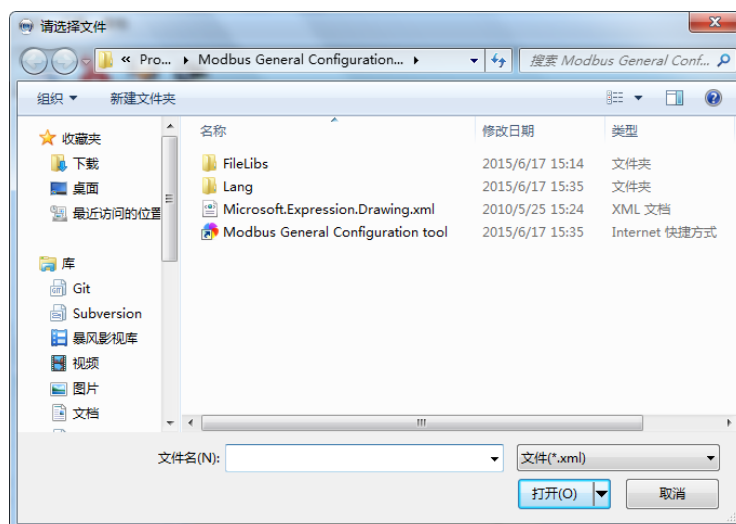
请选择文件

« Pro... ▸ Modbus General Configuration... ▸

搜索 Modbus General Conf...

组织 ▾ 新建文件夹

收藏夹
下载
桌面
最近访问的位置

库
Git
Subversion
暴风影视库
视频
图片
文档

| 名称 | 修改日期 | 类型 |
|---|---|---|
| FileLibs | 2015/6/17 15:14 | 文件夹 |
| Lang | 2015/6/17 15:35 | 文件夹 |
| Microsoft.Expression.Drawing.xml | 2010/5/25 15:24 | XML 文档 |
| Modbus General Configuration tool | 2015/6/17 15:35 | Internet 快捷方式 |

文件名(N):

文件(*.xml)

打开(O)

取消